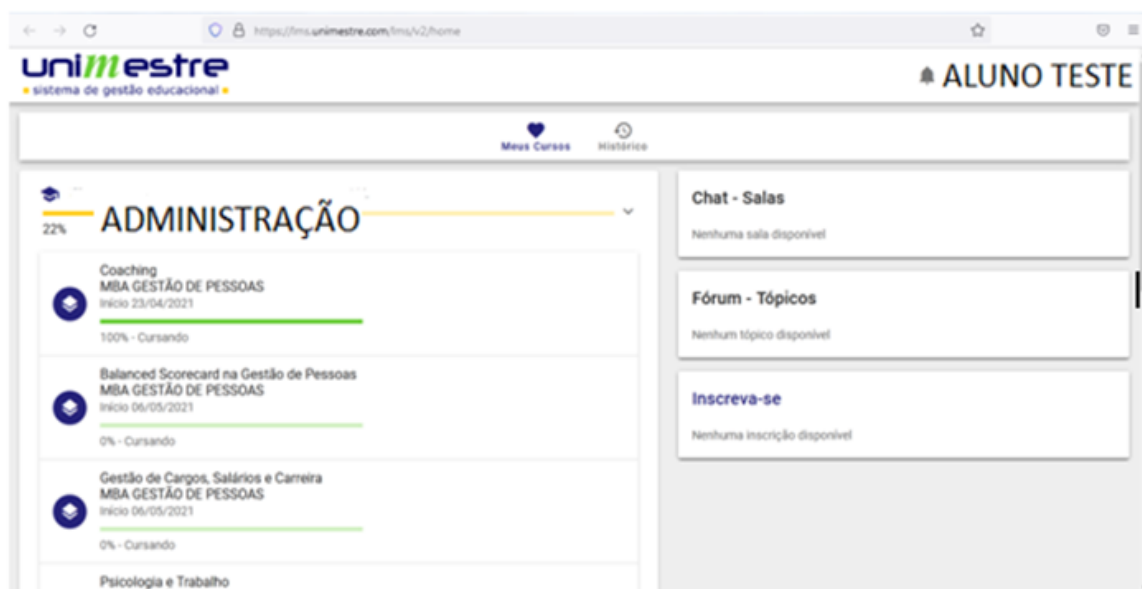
https://lms.unimestre.com/lms/v2/home

unimestre
• sistema de gestão educacional •

ALUNO TESTE

Meus Cursos
Histórico

ADMINISTRAÇÃO
22%

Coaching
MBA GESTÃO DE PESSOAS
Início 23/04/2021
100% - Cursando

Balanced Scorecard na Gestão de Pessoas
MBA GESTÃO DE PESSOAS
Início 06/05/2021
0% - Cursando

Gestão de Cargos, Salários e Carreira
MBA GESTÃO DE PESSOAS
Início 06/05/2021
0% - Cursando

Psicologia e Trabalho

Chat - Salas
Nenhuma sala disponível

Fórum - Tópicos
Nenhum tópico disponível

Inscreva-se
Nenhuma inscrição disponível